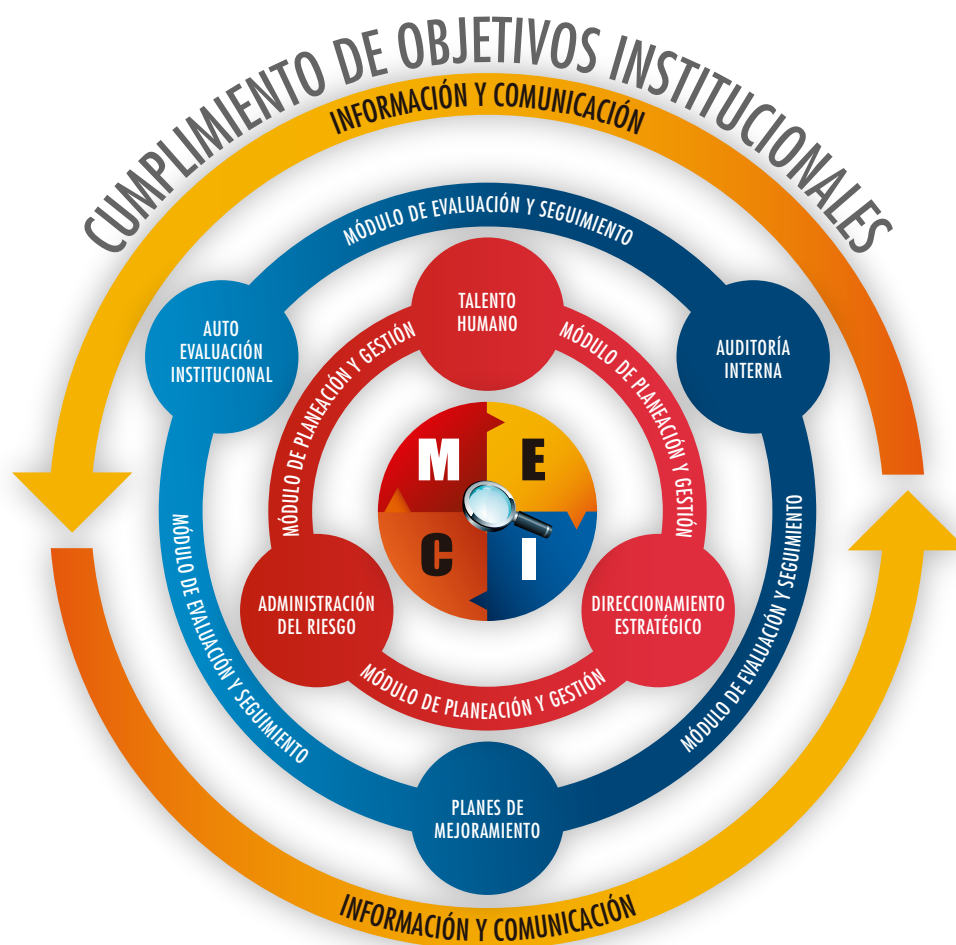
CUMPLIMIENTO DE OBJETIVOS INSTITUCIONALES

INFORMACIÓN Y COMUNICACIÓN

MÓDULO DE EVALUACIÓN Y SEGUIMIENTO

AUTO EVALUACIÓN INSTITUCIONAL

TALENTO HUMANO

AUDITORÍA INTERNA

MÓDULO DE PLANEACIÓN Y GESTIÓN

MÓDULO DE PLANEACIÓN Y GESTIÓN

M E C I

MÓDULO DE EVALUACIÓN Y SEGUIMIENTO

MÓDULO DE EVALUACIÓN Y SEGUIMIENTO

ADMINISTRACIÓN DEL RIESGO

DIRECCIONAMIENTO ESTRATÉGICO

MÓDULO DE PLANEACIÓN Y GESTIÓN

PLANES DE MEJORAMIENTO

INFORMACIÓN Y COMUNICACIÓN